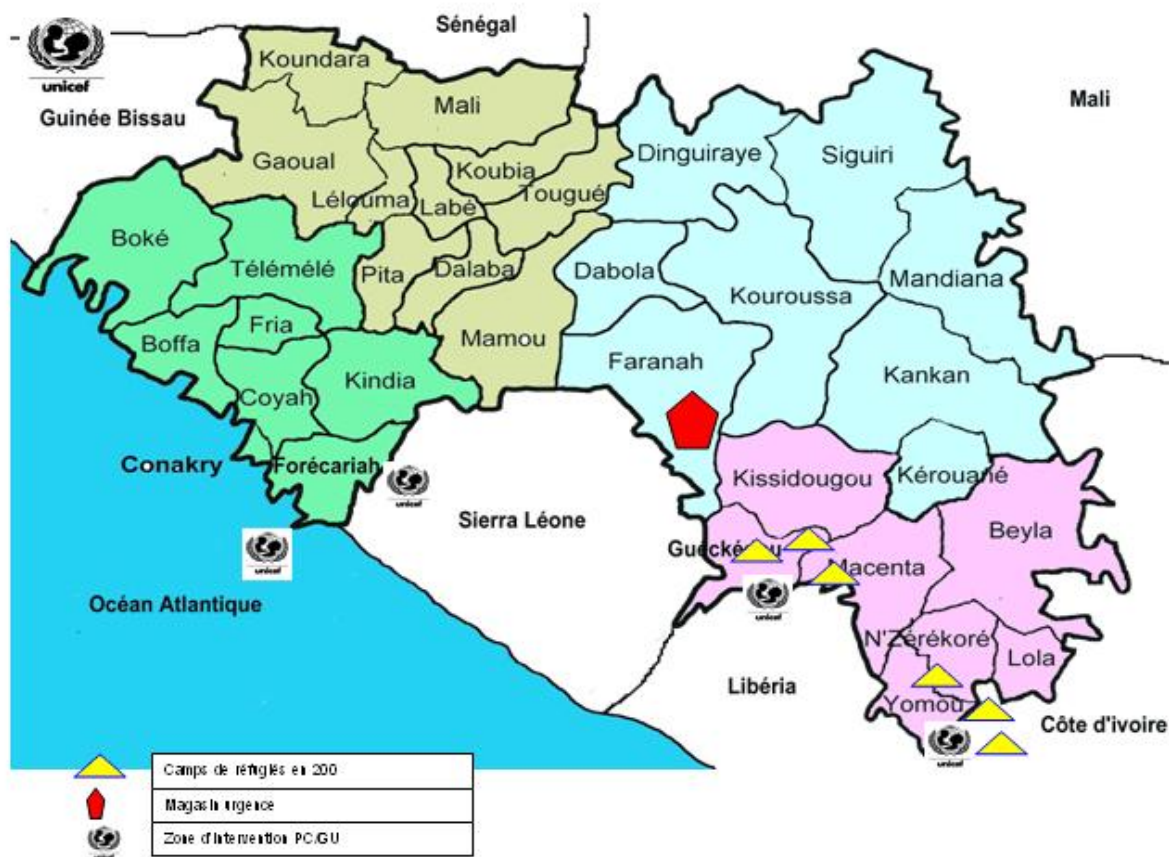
unicef

Sénégal

Guinée Bissau

Mali

Koundara

Mali

Gaoual

Koubia

Lélouma

Labé

Tougué

Dinguiraye

Siguiri

Boké

Télémélé

Pita

Dalaba

Dabola

Kouroussa

Mandiana

Fria

Boffa

Mamou

Faranah

Kindia

Coyah

Kankan

Conakry

Forécariah

unicef

Kissidougou

Kérouané

Sierra Léone

unicef

Guéckédou

Beyla

Macenta

unicef

Océan Atlantique

N'Zérékoré

Lola

Libéria

Yomou

Côte d'ivoire

unicef

| Camps de réfugiés en 200 |
|---|
| Magasin urgence |
| Zone d'intervention PC/GU |